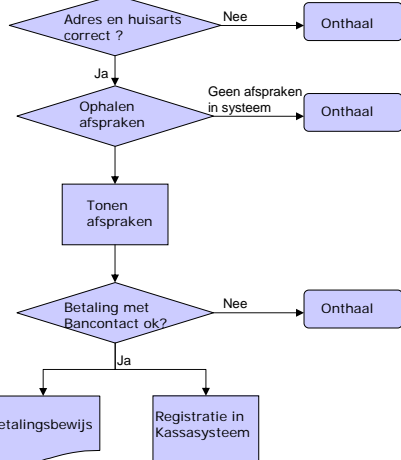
Adres en huisarts correct ?

Nee

Onthaal

Ja

Ophalen afspraken

Geen afspraken in systeem

Onthaal

Tonen afspraken

Betaling met Bancontact ok?

Nee

Onthaal

Ja

etalingsbewijs

Registratie in Kassasysteem